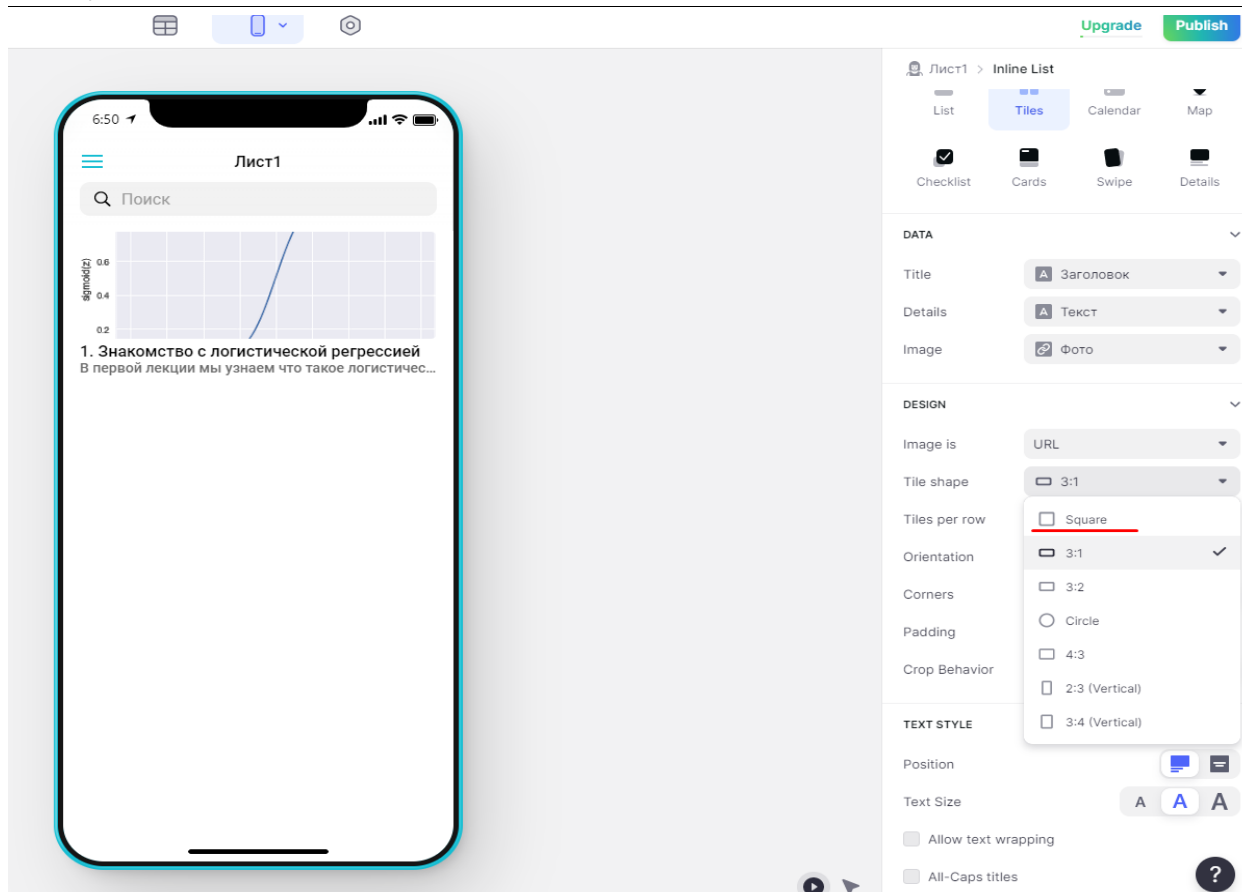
Upgrade Publish

6:50

Лист1

Поиск

sigmoid(z)
0.6
0.4
0.2

1. Знакомство с логистической регрессией
В первой лекции мы узнаем что такое логистичес...

Лист1 > Inline List

List
Tiles
Calendar
Map
Checklist
Cards
Swipe
Details

DATA

Title
A Заголовок

Details
A Текст

Image
Фото

DESIGN

Image is
URL

Tile shape
3:1

Tiles per row
Orientation
Corners
Padding
Crop Behavior

Square
3:1
3:2
Circle
4:3
2:3 (Vertical)
3:4 (Vertical)

TEXT STYLE

Position

Text Size
A A A

Allow text wrapping

All-Caps titles

?